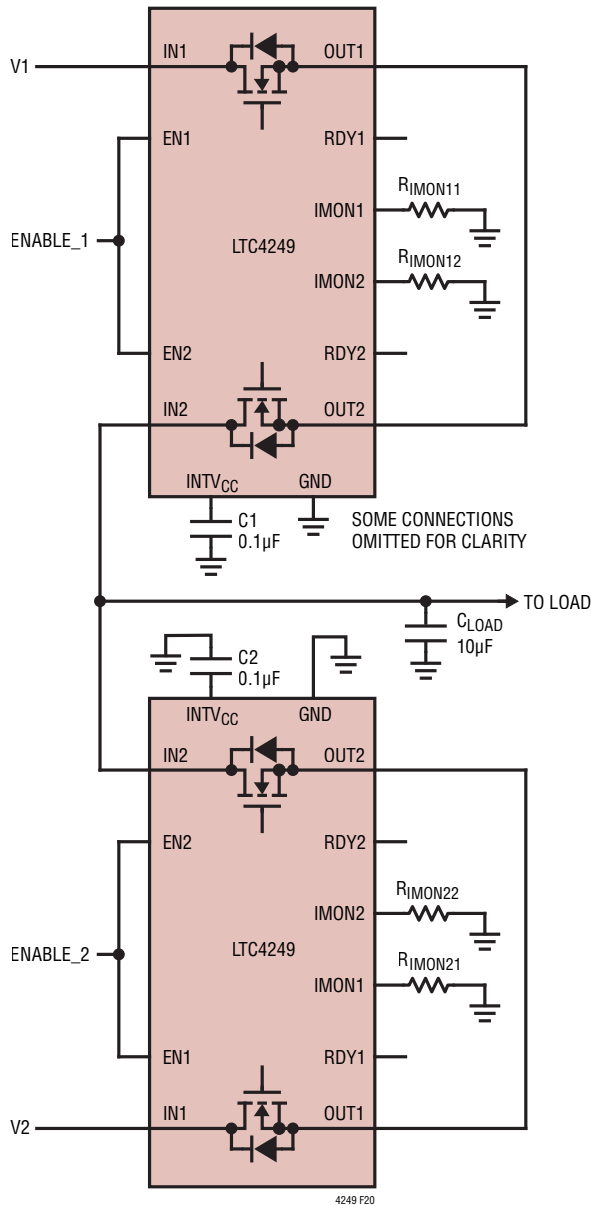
V1

IN1

OUT1

EN1

RDY1

$R_{IMON11}$

IMON1

ENABLE_1

LTC4249

$R_{IMON12}$

IMON2

EN2

RDY2

IN2

OUT2

$INTV_{CC}$

GND

C1
0.1µF

SOME CONNECTIONS
OMITTED FOR CLARITY

TO LOAD

$C_{LOAD}$
10µF

C2
0.1µF

$INTV_{CC}$

GND

IN2

OUT2

EN2

RDY2

$R_{IMON22}$

IMON2

ENABLE_2

LTC4249

$R_{IMON21}$

IMON1

EN1

RDY1

V2

IN1

OUT1

4249 F20